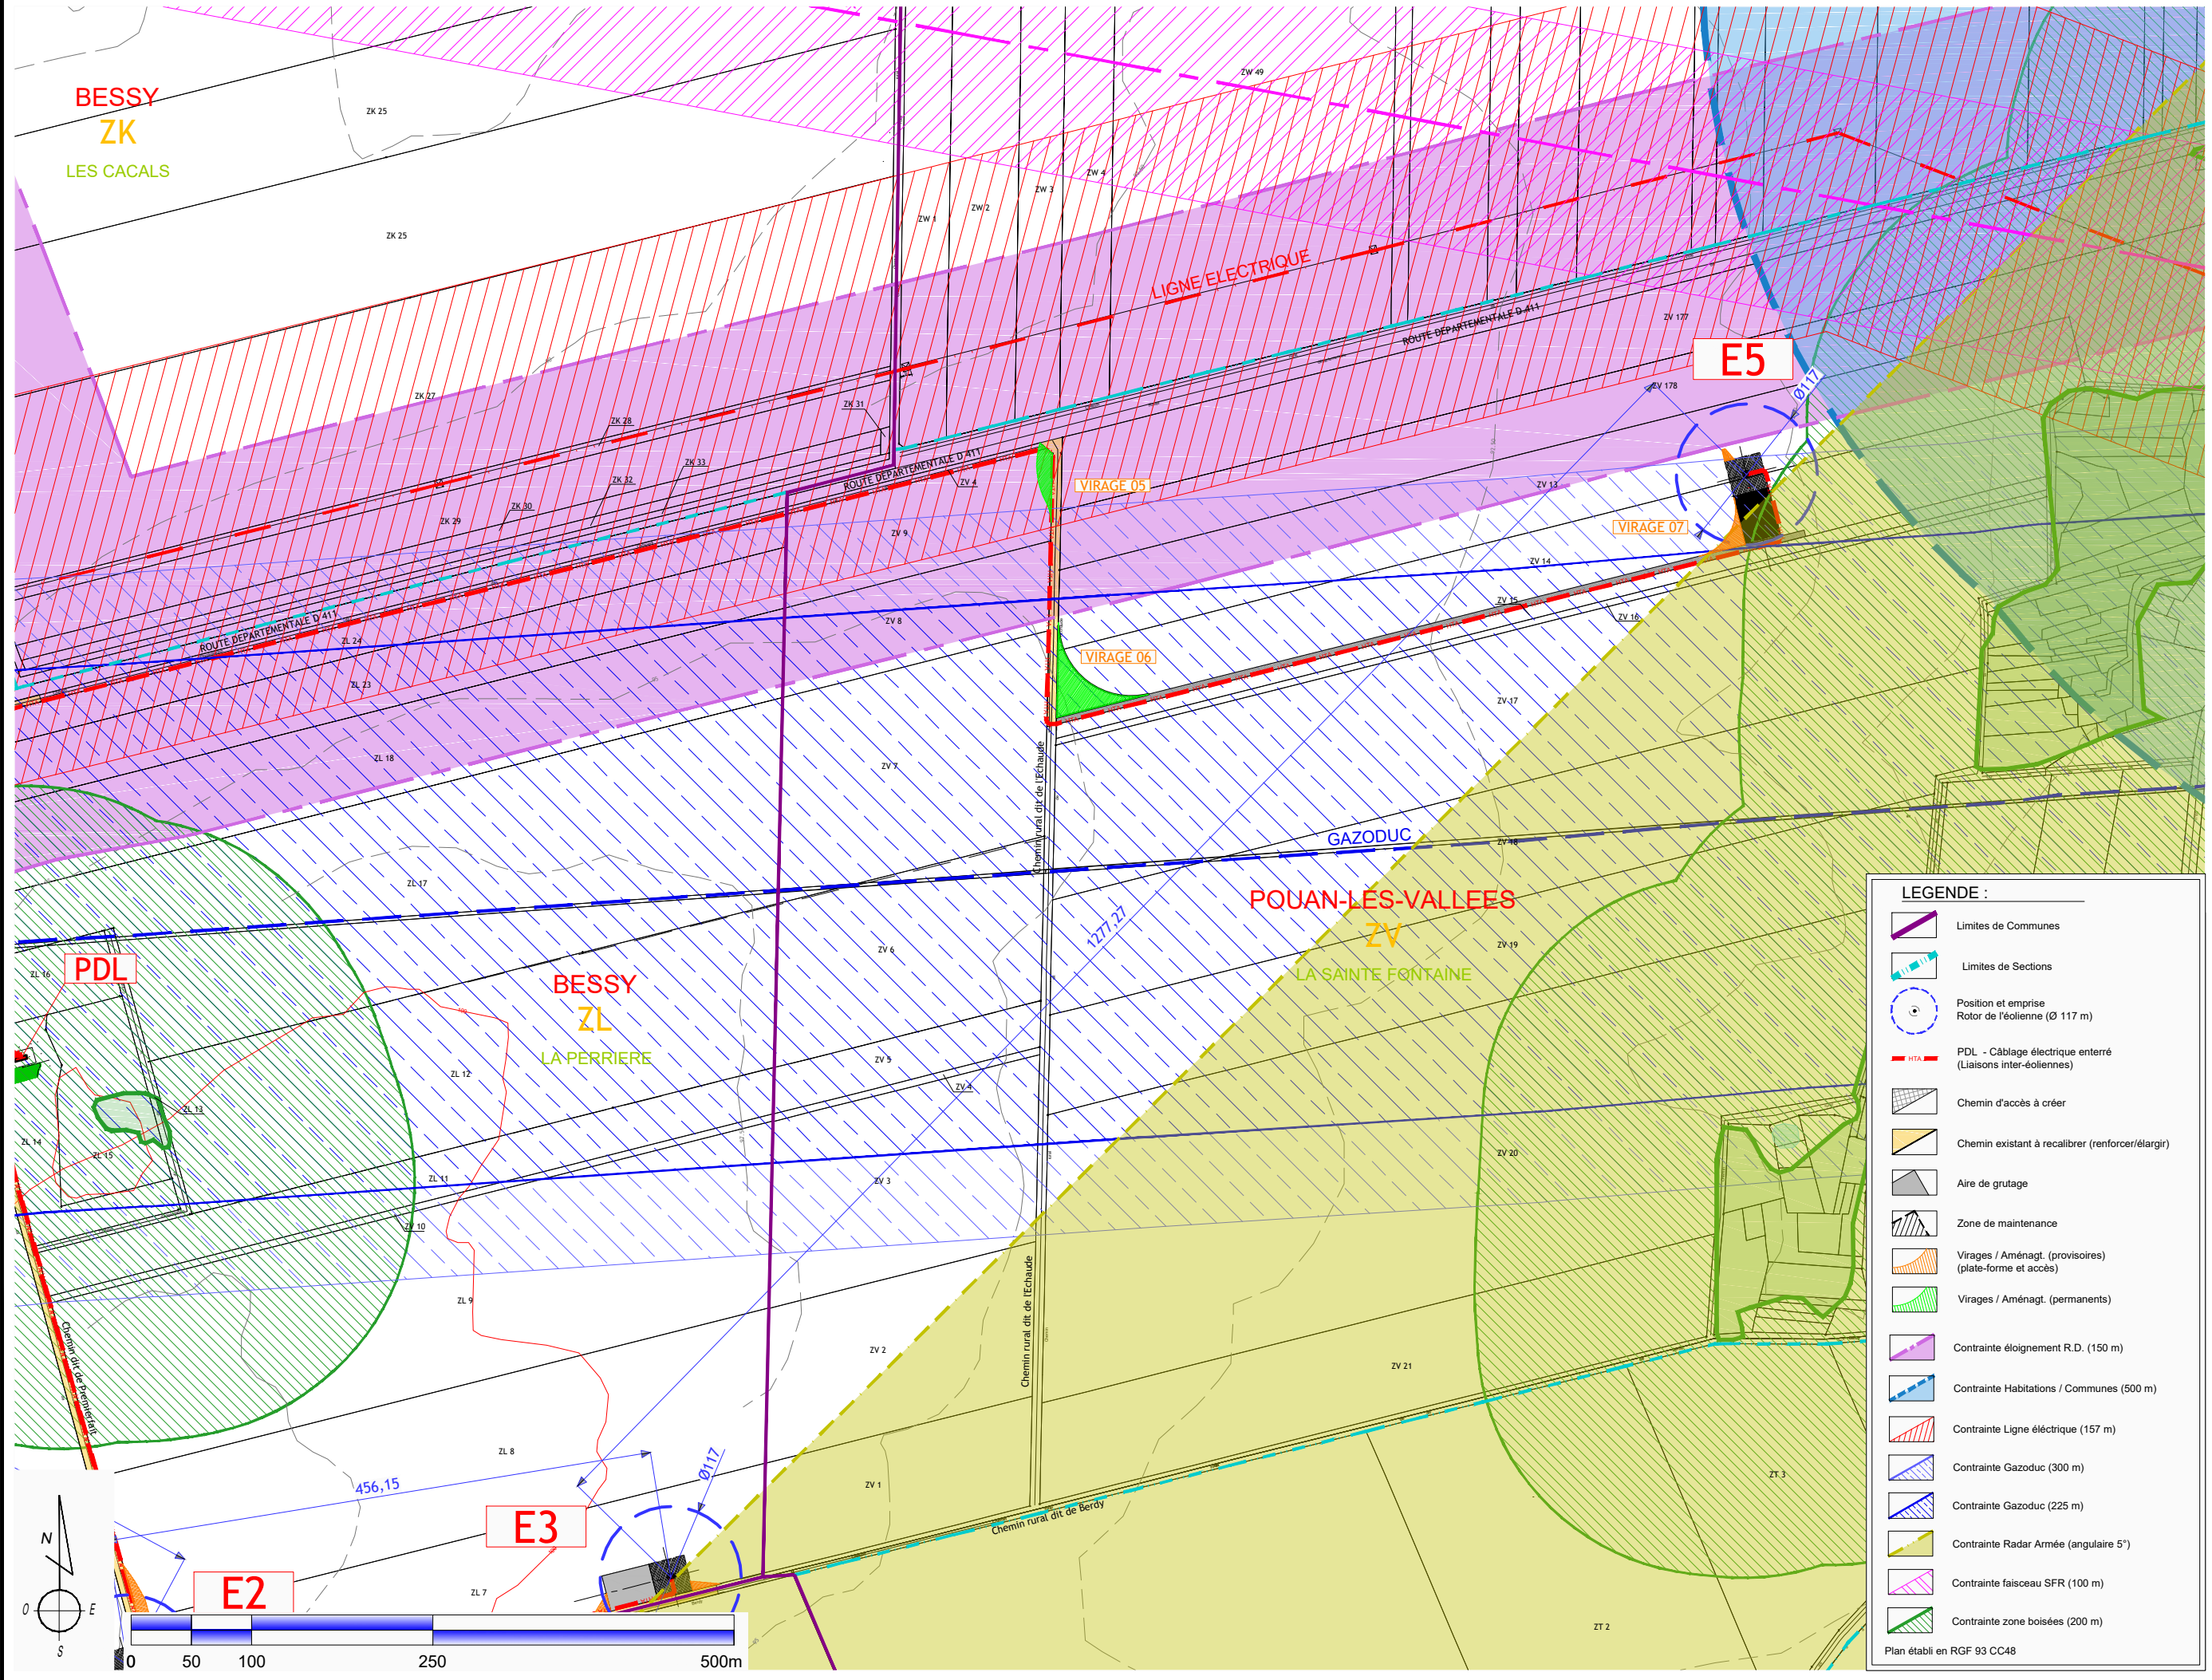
BESSY
ZK
LES CACALS

ZK 25
ZK 25
ZW 49
ZW 4
ZW 3
ZW 1
ZW 2
LIGNE ELECTRIQUE
ROUTE DEPARTEMENTALE D 411
ZV 177
E5
Ø117
ZV 178
ZK 27
ZK 28
ZK 31
ZK 33
ZK 32
ZK 30
ZK 29
ROUTE DEPARTEMENTALE D 411
ZV 4
VIRAGE 05
VIRAGE 07
ZV 13
ZV 9
ZV 14
ZV 15
ZV 16
ROUTE DEPARTEMENTALE D 411
ZL 24
ZV 8
VIRAGE 06
ZL 23
ZV 17
ZL 18
ZV 7
Chemin rural dit de l'Echaude
GAZODUC
ZV 18
ZL 17
POUAN-LES-VALLEES
ZV
LA SAINTE FONTAINE
1277,27
ZV 19
ZV 6
ZL 16
PDL
BESSY
ZL
LA PERRIERE
ZV 5
ZL 12
ZV 4
ZL 13
ZL 14
ZL 15
ZL 11
ZV 3
ZV 20
ZL 10
ZL 9
Chemin dit de Premierfait
ZV 2
Chemin rural dit de l'Echaude
ZV 21
ZL 8
456,15
Ø117
ZV 1
ZT 3
Chemin rural dit de Berdy
E3
N
O
E
S
E2
ZL 7
ZT 2
0 50 100 250 500m

LEGENDE :
Limites de Communes
Limites de Sections
Position et emprise Rotor de l'éolienne (Ø 117 m)
PDL - Câblage électrique enterré (Liaisons inter-éoliennes)
Chemin d'accès à créer
Chemin existant à recalibrer (renforcer/élargir)
Aire de grutage
Zone de maintenance
Virages / Aménagt. (provisoires) (plate-forme et accès)
Virages / Aménagt. (permanents)
Contrainte éloignement R.D. (150 m)
Contrainte Habitations / Communes (500 m)
Contrainte Ligne éléctrique (157 m)
Contrainte Gazoduc (300 m)
Contrainte Gazoduc (225 m)
Contrainte Radar Armée (angulaire 5°)
Contrainte faisceau SFR (100 m)
Contrainte zone boisées (200 m)
Plan établi en RGF 93 CC48